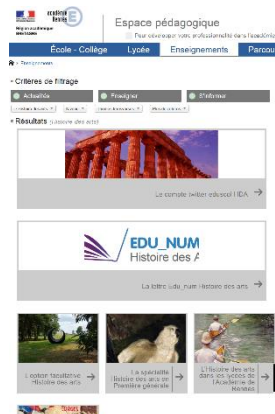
Espace pédagogique

Pour développer votre professionnalité dans l'Académie

académie Rennes

École - Collège | Lycée | Enseignements | Parcou

Enseignements

Critères de filtrage

Actualités | Enseigner | S'informer

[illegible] | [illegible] | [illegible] | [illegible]

Résultats (Histoire des arts)

Le compte twitter edusc.ol HDA

EDU_NUM
Histoire des A

La lettre Edu_num Histoire des arts

L'option facultative Histoire des arts

La spécialité Histoire des arts en Première générale

L'Histoire des arts dans les lycées de l'Académie de Rennes